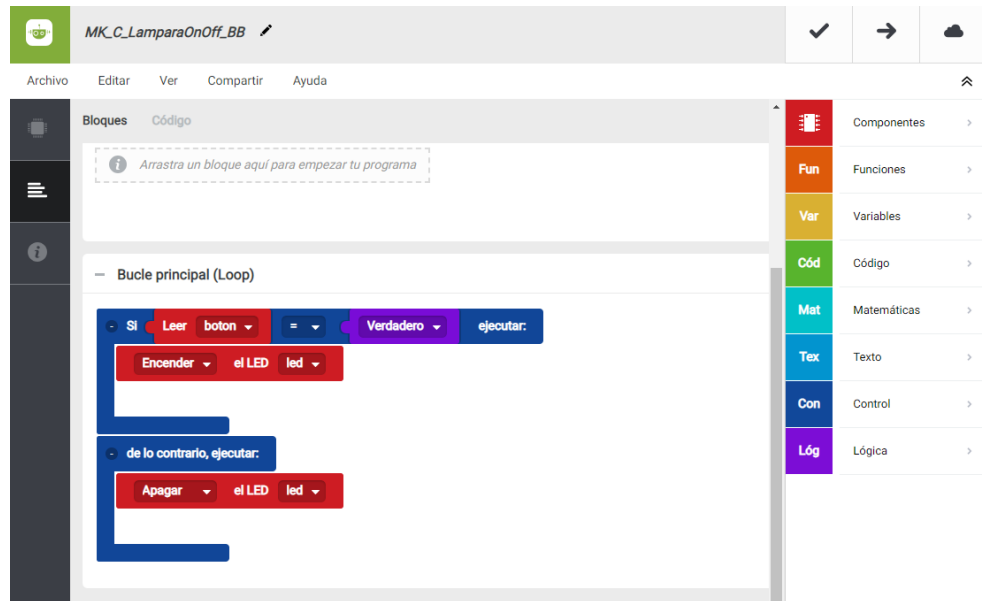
MK_C_LamparaOnOff_BB

Archivo Editar Ver Compartir Ayuda

Bloques Código

Arrastra un bloque aquí para empezar tu programa

Bucle principal (Loop)

Si Leer boton = Verdadero ejecutar:

Encender el LED led

de lo contrario, ejecutar:

Apagar el LED led

Componentes
Fun Funciones
Var Variables
Cód Código
Mat Matemáticas
Tex Texto
Con Control
Lóg Lógica